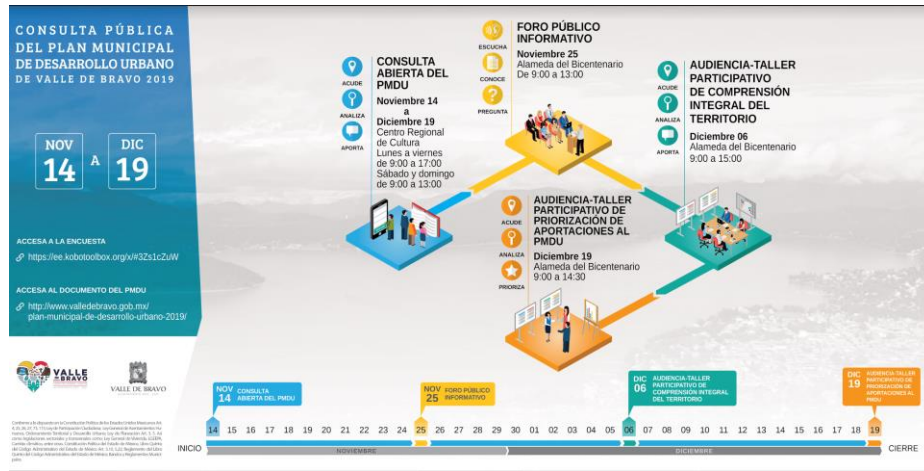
CONSULTA PÚBLICA DEL PLAN MUNICIPAL DE DESARROLLO URBANO DE VALLE DE BRAVO 2019

NOV 14 A DIC 19

ACCESA A LA ENCUESTA
https://ee.kobotoolbox.org/x/#3Zs1cZuW

ACCESA AL DOCUMENTO DEL PMDU
http://www.valledebravo.gob.mx/plan-municipal-de-desarrollo-urbano-2019/

ACUDE
ANALIZA
APORTA
CONSULTA ABIERTA DEL PMDU
Noviembre 14 a Diciembre 19
Centro Regional de Cultura
Lunes a viernes de 9:00 a 17:00
Sábado y domingo de 9:00 a 13:00

ESCUCHA
CONOCE
PREGUNTA
FORO PÚBLICO INFORMATIVO
Noviembre 25
Alameda del Bicentenario
De 9:00 a 13:00

ACUDE
ANALIZA
APORTA
AUDIENCIA-TALLER PARTICIPATIVO DE COMPRENSIÓN INTEGRAL DEL TERRITORIO
Diciembre 06
Alameda del Bicentenario
9:00 a 15:00

ACUDE
ANALIZA
PRIORIZA
AUDIENCIA-TALLER PARTICIPATIVO DE PRIORIZACIÓN DE APORTACIONES AL PMDU
Diciembre 19
Alameda del Bicentenario
9:00 a 14:30

VALLE DE BRAVO
VALLE DE BRAVO

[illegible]

NOV 14 CONSULTA ABIERTA DEL PMDU
NOV 25 FORO PÚBLICO INFORMATIVO
DIC 06 AUDIENCIA-TALLER PARTICIPATIVO DE COMPRENSIÓN INTEGRAL DEL TERRITORIO
DIC 19 AUDIENCIA-TALLER PARTICIPATIVO DE PRIORIZACIÓN DE APORTACIONES AL PMDU

INICIO 14 15 16 17 18 19 20 21 22 23 24 25 26 27 28 29 30 01 02 03 04 05 06 07 08 09 10 11 12 13 14 15 16 17 18 19 CIERRE
NOVIEMBRE
DICIEMBRE